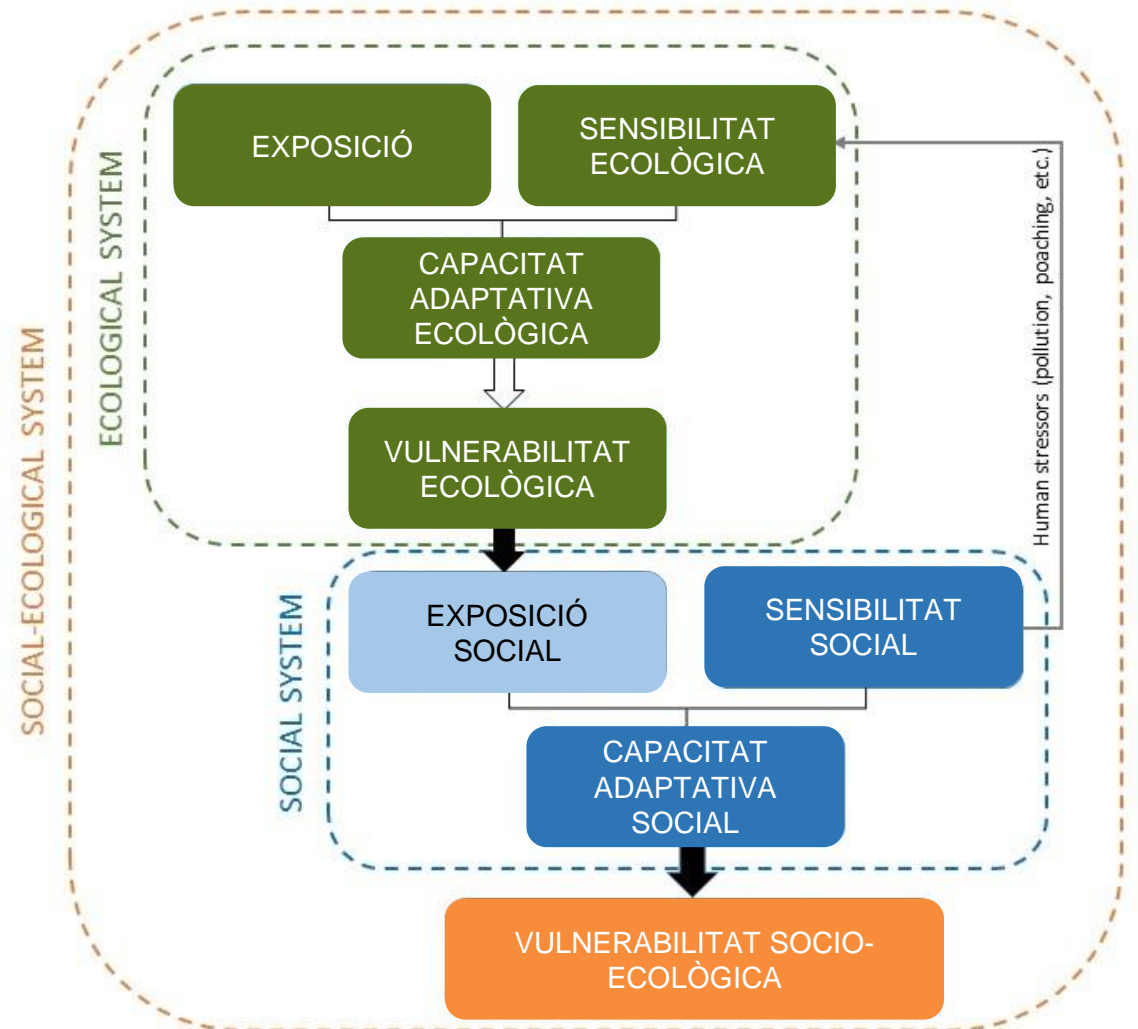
SOCIAL-ECOLOGICAL SYSTEM

ECOLOGICAL SYSTEM

EXPOSICIÓ

SENSIBILITAT ECOLÒGICA

CAPACITAT ADAPTATIVA ECOLÒGICA

VULNERABILITAT ECOLÒGICA

Human stressors (pollution, poaching, etc.)

SOCIAL SYSTEM

EXPOSICIÓ SOCIAL

SENSIBILITAT SOCIAL

CAPACITAT ADAPTATIVA SOCIAL

VULNERABILITAT SOCIO-ECOLÒGICA